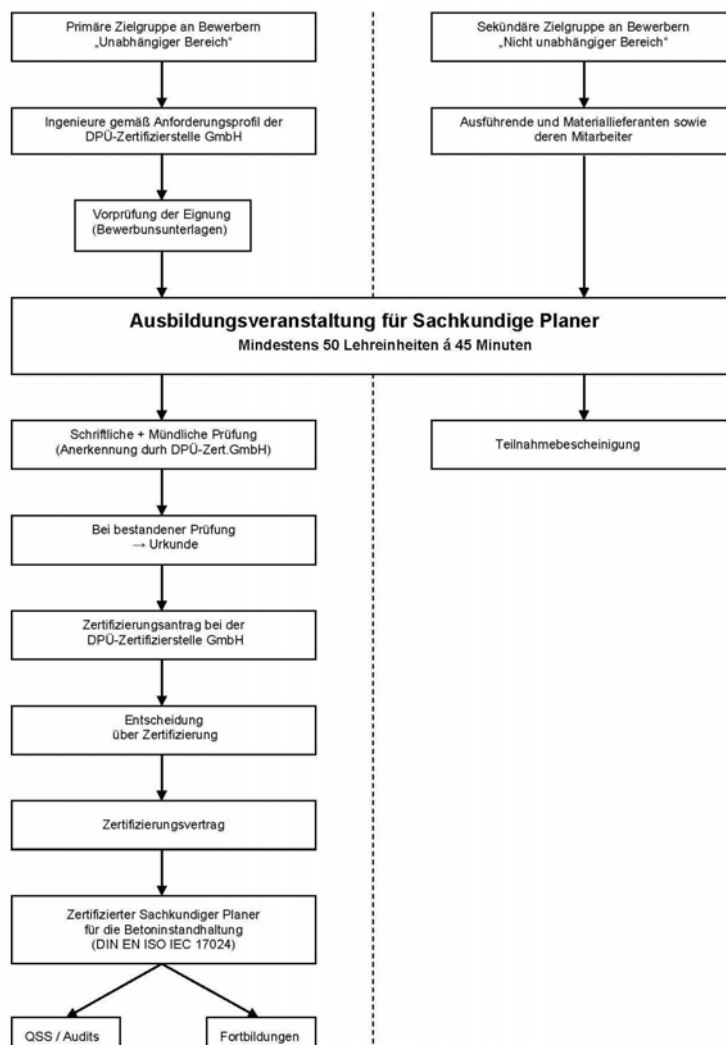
Primäre Zielgruppe an Bewerbern „Unabhängiger Bereich“

Sekundäre Zielgruppe an Bewerbern „Nicht unabhängiger Bereich“

Ingenieure gemäß Anforderungsprofil der DPÜ-Zertifizierstelle GmbH

Ausführende und Materiallieferanten sowie deren Mitarbeiter

Vorprüfung der Eignung (Bewerbunsunterlagen)

Ausbildungsveranstaltung für Sachkundige Planer

Mindestens 50 Lehreinheiten á 45 Minuten

Schriftliche + Mündliche Prüfung (Anerkennung durh DPÜ-Zert.GmbH)

Teilnahmebescheinigung

Bei bestandener Prüfung → Urkunde

Zertifizierungsantrag bei der DPÜ-Zertifizierstelle GmbH

Entscheidung über Zertifizierung

Zertifizierungsvertrag

Zertifizierter Sachkundiger Planer für die Betoninstandhaltung (DIN EN ISO IEC 17024)

QSS / Audits

Fortbildungen